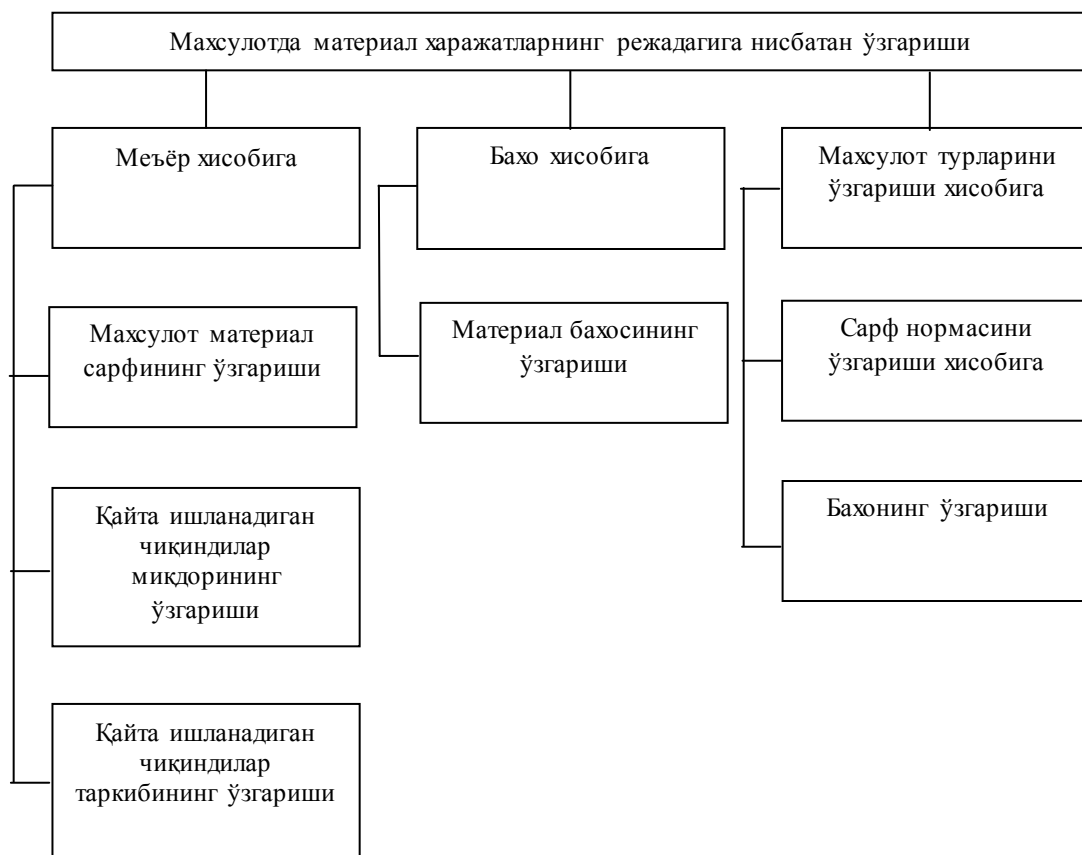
Махсулотда материал харажатларнинг режадагига нисбатан ўзгариши

Меъёр хисобига

Махсулот материал сарфининг ўзгариши

Қайта ишланадиган чиқиндилар миқдорининг ўзгариши

Қайта ишланадиган чиқиндилар таркибининг ўзгариши

Бахо хисобига

Материал бахосининг ўзгариши

Махсулот турларини ўзгариши хисобига

Сарф нормасини ўзгариши хисобига

Бахонинг ўзгариши